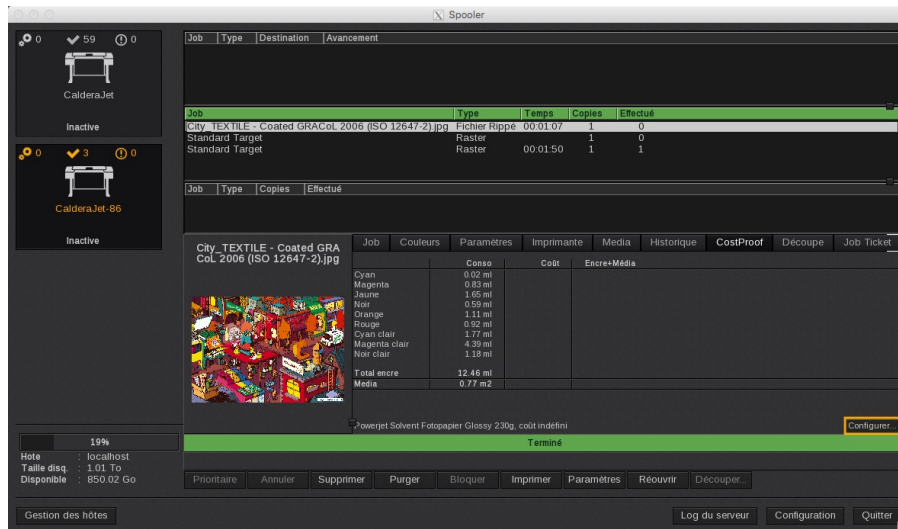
Spooler

0 59 0

CalderaJet

Inactive

0 3 0

CalderaJet-86

Inactive

| Job | Type | Destination | Avancement |
|---|---|---|---|

| Job | Type | Temps | Copies | Effectué |
|---|---|---|---|---|
| City_TEXTILE - Coated GRACoL 2006 (ISO 12647-2).jpg | Fichier Rippé | 00:01:07 | 1 | 0 |
| Standard Target | Raster | | 1 | 0 |
| Standard Target | Raster | 00:01:50 | 1 | 1 |

| Job | Type | Copies | Effectué |
|---|---|---|---|

City_TEXTILE - Coated GRACoL 2006 (ISO 12647-2).jpg

Job | Couleurs | Paramètres | Imprimante | Media | Historique | CostProof | Découpe | Job Ticket

| | Conso | Coût | Encre+Média |
|---|---|---|---|
| Cyan | 0.02 ml | | |
| Magenta | 0.83 ml | | |
| Jaune | 1.65 ml | | |
| Noir | 0.59 ml | | |
| Orange | 1.11 ml | | |
| Rouge | 0.92 ml | | |
| Cyan clair | 1.77 ml | | |
| Magenta clair | 4.39 ml | | |
| Noir clair | 1.18 ml | | |
| Total encre | 12.46 ml | | |
| Media | 0.77 m2 | | |

Powerjet Solvent Fotopapier Glossy 230g, coût indéfini

Configurer...

19%

Hote : localhost
Taille disq. : 1.01 To
Disponible : 850.02 Go

Terminé

Prioritaire | Annuler | Supprimer | Purger | Bloquer | Imprimer | Paramètres | Réouvrir | Découper...

Gestion des hôtes

Log du serveur | Configuration | Quitter